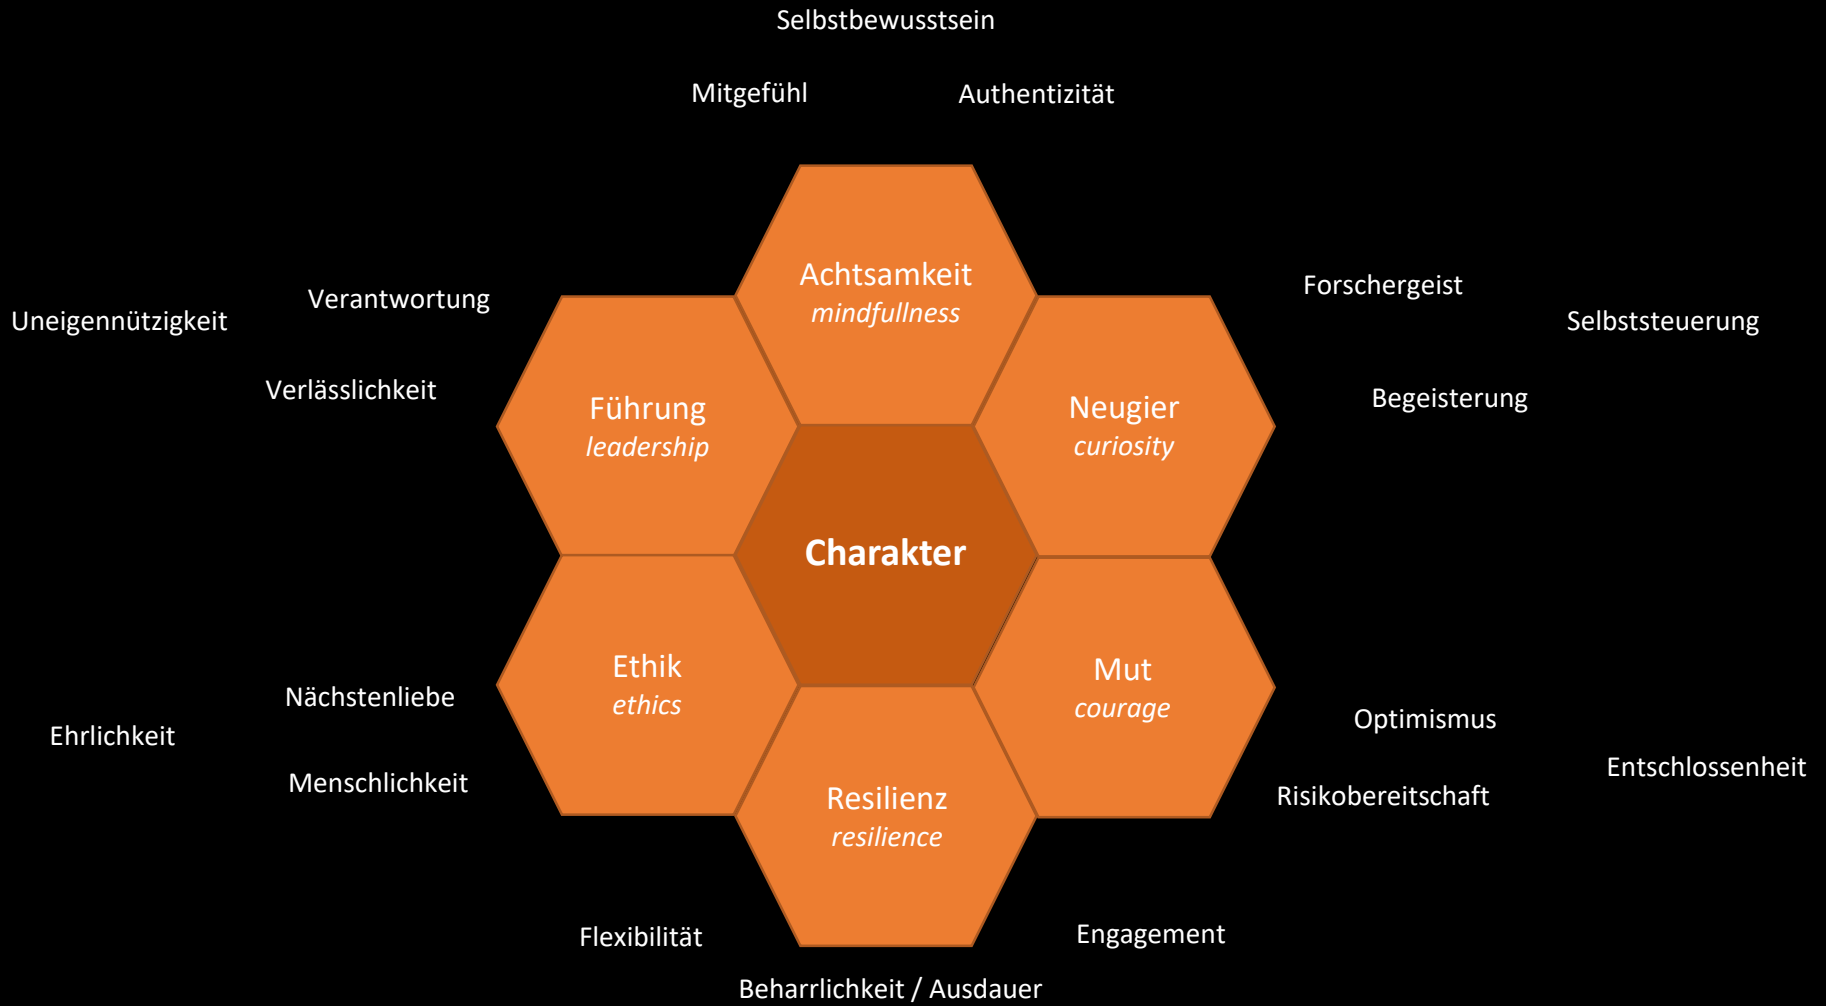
Selbstbewusstsein

Mitgefühl

Authentizität

Achtsamkeit
*mindfullness*

Uneigennützigkeit

Verantwortung

Verlässlichkeit

Forschergeist

Selbststeuerung

Begeisterung

Führung
*leadership*

Neugier
*curiosity*

Charakter

Ethik
*ethics*

Mut
*courage*

Nächstenliebe

Ehrlichkeit

Menschlichkeit

Optimismus

Entschlossenheit

Risikobereitschaft

Resilienz
*resilience*

Flexibilität

Engagement

Beharrlichkeit / Ausdauer